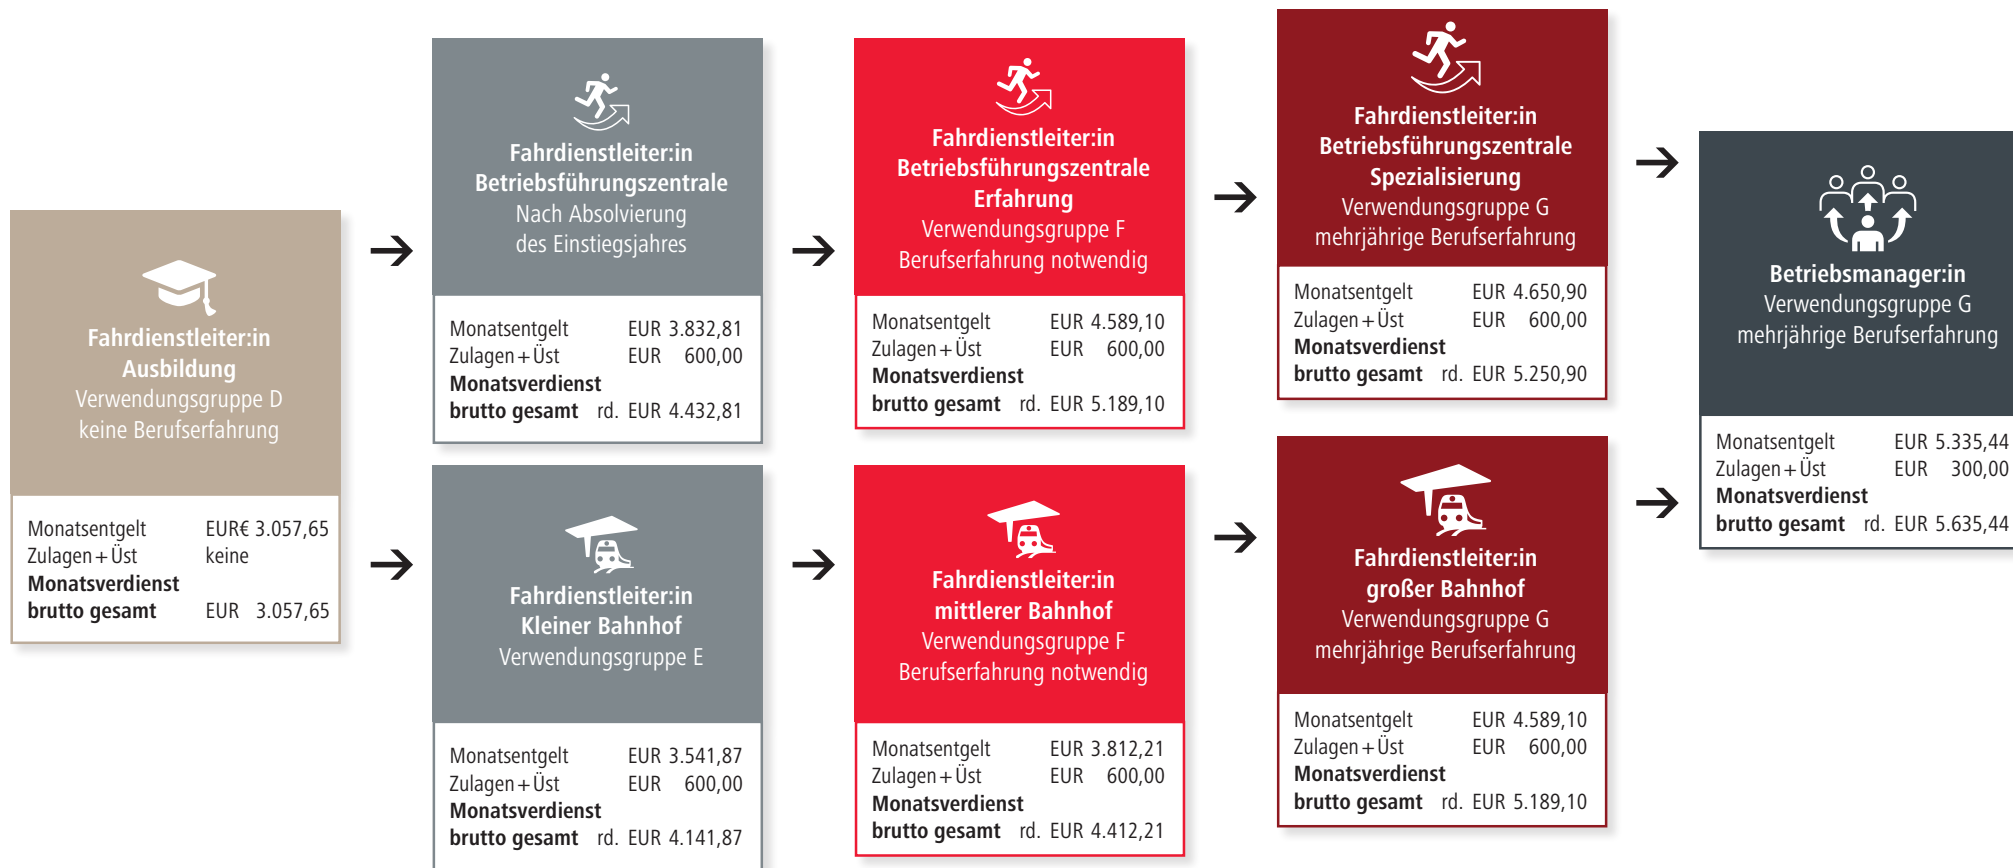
Fahrdienstleiter:in
Ausbildung
Verwendungsgruppe D
keine Berufserfahrung

| | |
|---|---|
| Monatsentgelt | EUR€ 3.057,65 |
| Zulagen + Üst | keine |
| **Monatsverdienst brutto gesamt** | EUR 3.057,65 |

Fahrdienstleiter:in
Betriebsführungszentrale
Nach Absolvierung des Einstiegsjahres

| | |
|---|---|
| Monatsentgelt | EUR 3.832,81 |
| Zulagen + Üst | EUR 600,00 |
| **Monatsverdienst brutto gesamt** | rd. EUR 4.432,81 |

Fahrdienstleiter:in
Kleiner Bahnhof
Verwendungsgruppe E

| | |
|---|---|
| Monatsentgelt | EUR 3.541,87 |
| Zulagen + Üst | EUR 600,00 |
| **Monatsverdienst brutto gesamt** | rd. EUR 4.141,87 |

Fahrdienstleiter:in
Betriebsführungszentrale
Erfahrung
Verwendungsgruppe F
Berufserfahrung notwendig

| | |
|---|---|
| Monatsentgelt | EUR 4.589,10 |
| Zulagen + Üst | EUR 600,00 |
| **Monatsverdienst brutto gesamt** | rd. EUR 5.189,10 |

Fahrdienstleiter:in
mittlerer Bahnhof
Verwendungsgruppe F
Berufserfahrung notwendig

| | |
|---|---|
| Monatsentgelt | EUR 3.812,21 |
| Zulagen + Üst | EUR 600,00 |
| **Monatsverdienst brutto gesamt** | rd. EUR 4.412,21 |

Fahrdienstleiter:in
Betriebsführungszentrale
Spezialisierung
Verwendungsgruppe G
mehrjährige Berufserfahrung

| | |
|---|---|
| Monatsentgelt | EUR 4.650,90 |
| Zulagen + Üst | EUR 600,00 |
| **Monatsverdienst brutto gesamt** | rd. EUR 5.250,90 |

Fahrdienstleiter:in
großer Bahnhof
Verwendungsgruppe G
mehrjährige Berufserfahrung

| | |
|---|---|
| Monatsentgelt | EUR 4.589,10 |
| Zulagen + Üst | EUR 600,00 |
| **Monatsverdienst brutto gesamt** | rd. EUR 5.189,10 |

Betriebsmanager:in
Verwendungsgruppe G
mehrjährige Berufserfahrung

| | |
|---|---|
| Monatsentgelt | EUR 5.335,44 |
| Zulagen + Üst | EUR 300,00 |
| **Monatsverdienst brutto gesamt** | rd. EUR 5.635,44 |